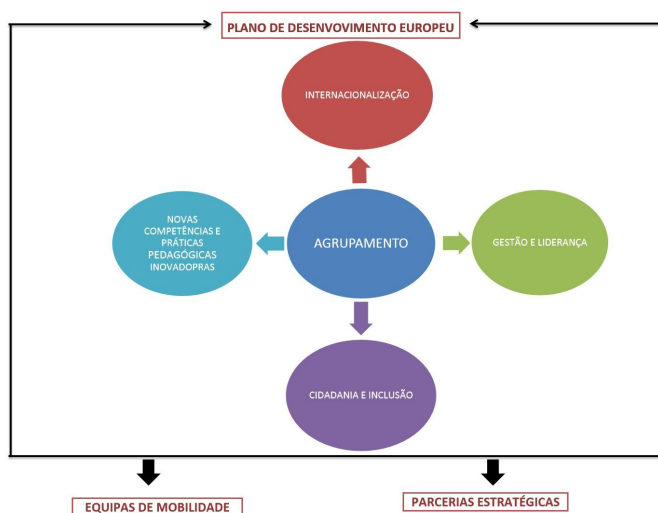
PLANO DE DESENVOVIMENTO EUROPEU

INTERNACIONALIZAÇÃO

NOVAS COMPETÊNCIAS E PRÁTICAS PEDAGÓGICAS INOVADOPRAS

AGRUPAMENTO

GESTÃO E LIDERANÇA

CIDADANIA E INCLUSÃO

EQUIPAS DE MOBILIDADE

PARCERIAS ESTRATÉGICAS